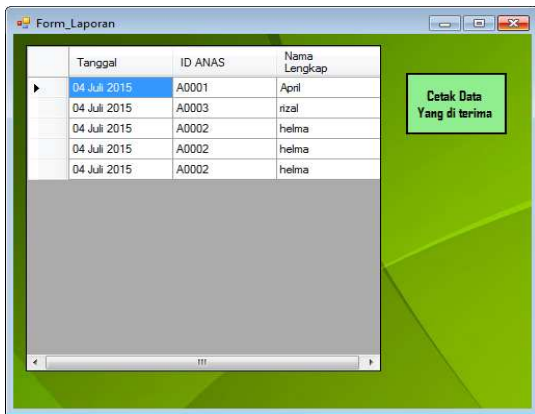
Form_Laporan

| Tanggal | ID ANAS | Nama Lengkap |
|---|---|---|
| 04 Juli 2015 | A0001 | April |
| 04 Juli 2015 | A0003 | rizal |
| 04 Juli 2015 | A0002 | helma |
| 04 Juli 2015 | A0002 | helma |
| 04 Juli 2015 | A0002 | helma |

Cetak Data Yang di terima